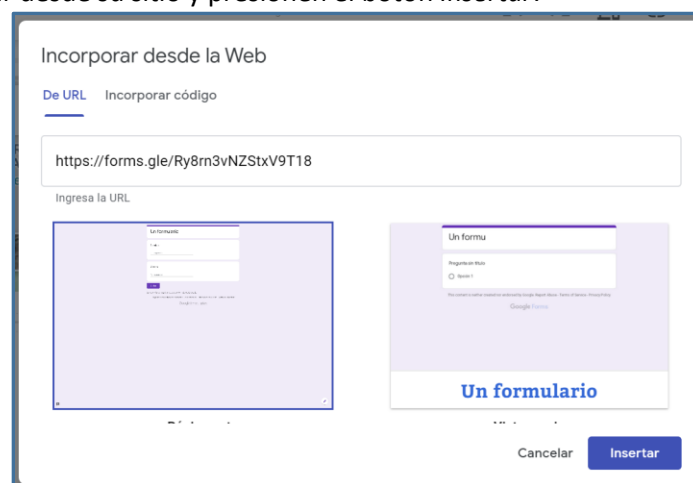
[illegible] desde su sitio y presionen el botón Insertar.

Incorporar desde la Web

De URL Incorporar código

https://forms.gle/Ry8rn3vNZStxV9T18

Ingresa la URL

Un formulario

Un formu

Pregunta sin título

Opción 1

Google Forms

Un formulario

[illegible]

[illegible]

Cancelar Insertar